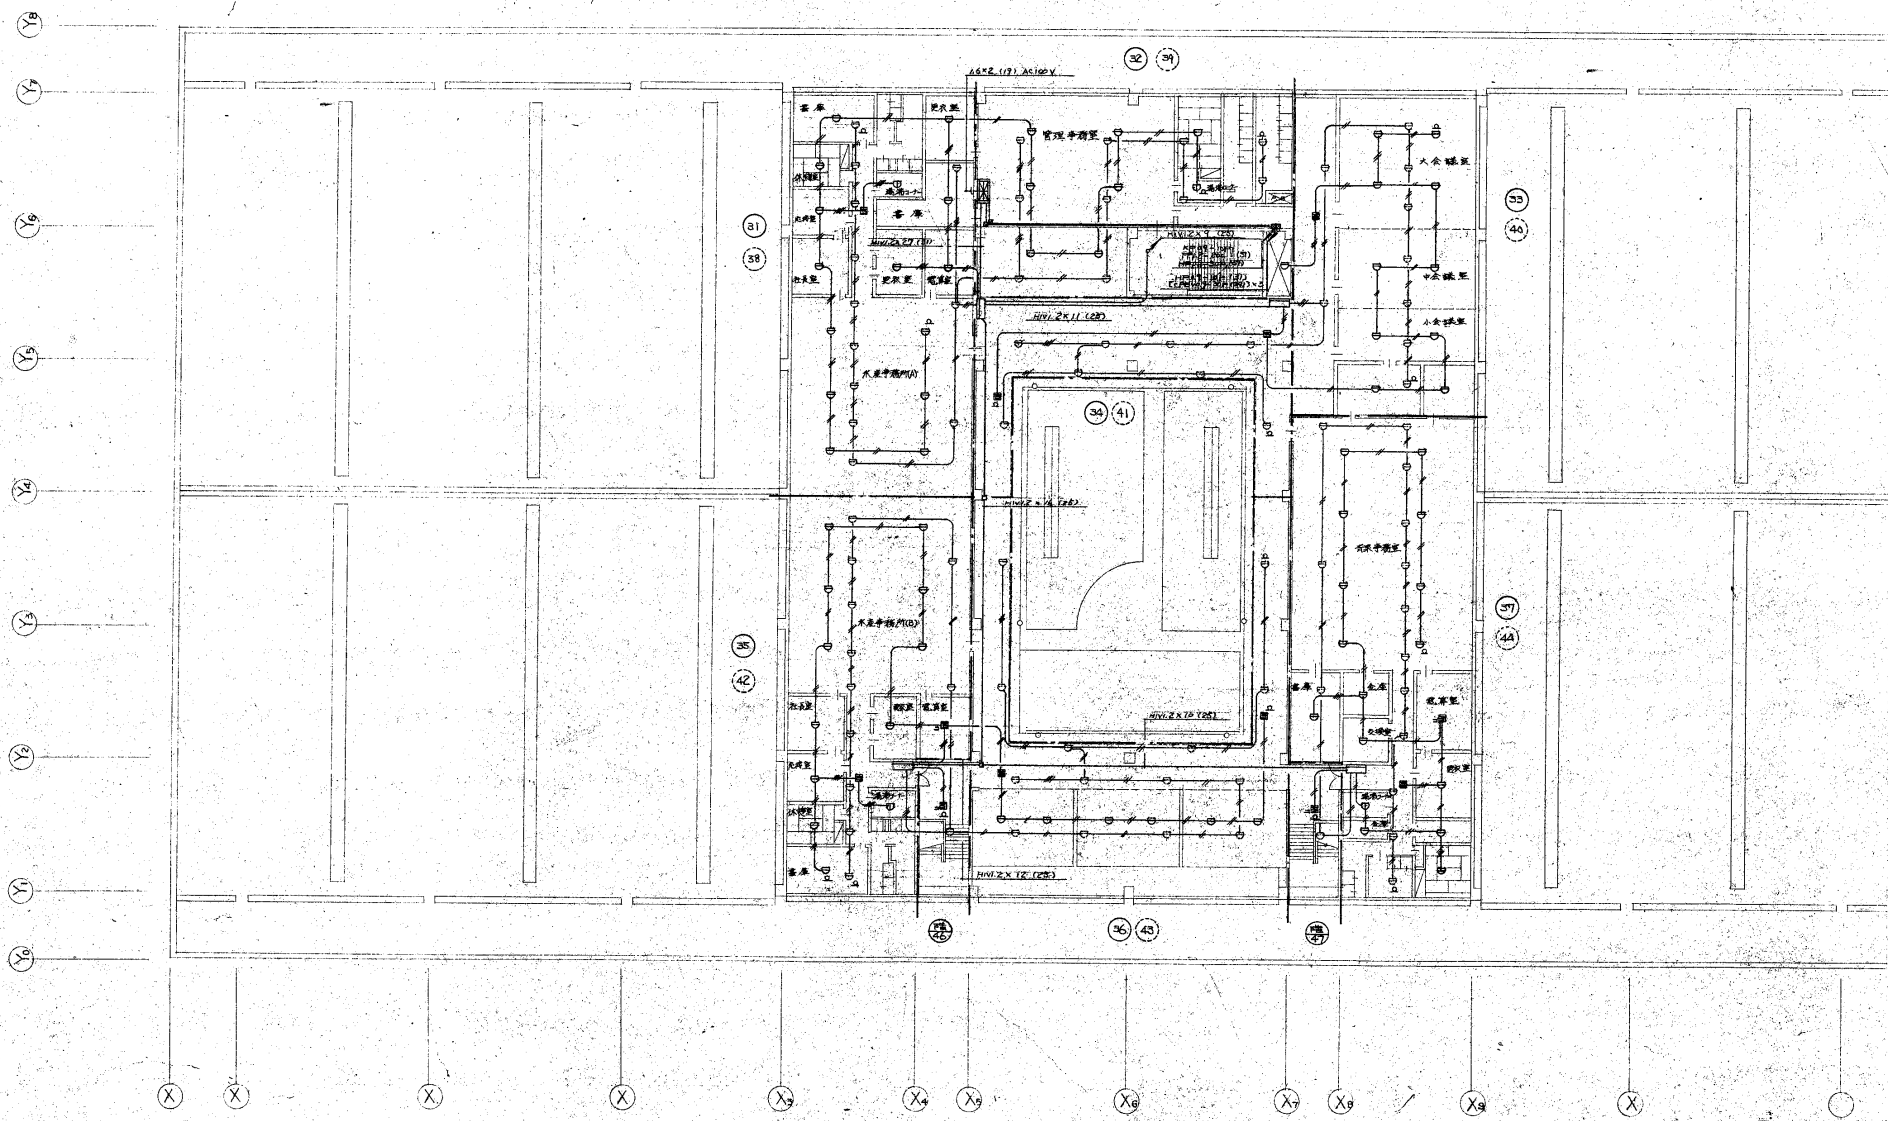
$Y_8$
$Y_7$
$Y_6$
$Y_5$
$Y_4$
$Y_3$
$Y_2$
$Y_1$
$Y_0$

32 39
AS×2 (19) AC100V
書庫
更衣室
管理事務室
大会議室
31
38
33
40
書庫
更衣室
電気室
HIVI 2×7 (25)
HIVI 2×11 (28)
中会議室
小会議室
木屋事務所(A)
34 41
HIVI 2×14 (28)
事務室
木屋事務所(B)
35
42
37
44
書庫
金庫
電算室
HIVI 2×14 (25)
更衣室
HIVI 2×12 (25)
書庫
36 43
46
47

X
X
X
X
$X_3$
$X_4$
$X_5$
$X_6$
$X_7$
$X_8$
$X_9$
X